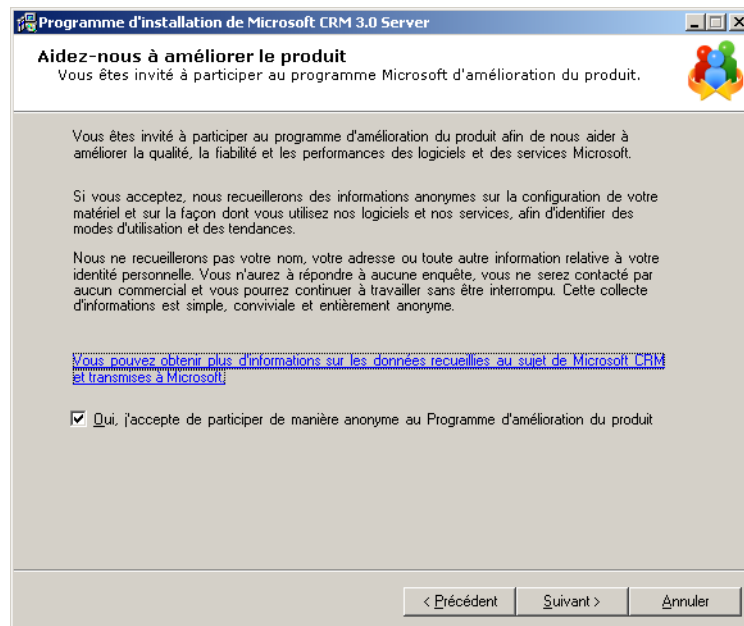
Programme d'installation de Microsoft CRM 3.0 Server

Aidez-nous à améliorer le produit
Vous êtes invité à participer au programme Microsoft d'amélioration du produit.

Vous êtes invité à participer au programme d'amélioration du produit afin de nous aider à améliorer la qualité, la fiabilité et les performances des logiciels et des services Microsoft.

Si vous acceptez, nous recueillerons des informations anonymes sur la configuration de votre matériel et sur la façon dont vous utilisez nos logiciels et nos services, afin d'identifier des modes d'utilisation et des tendances.

Nous ne recueillerons pas votre nom, votre adresse ou toute autre information relative à votre identité personnelle. Vous n'aurez à répondre à aucune enquête, vous ne serez contacté par aucun commercial et vous pourrez continuer à travailler sans être interrompu. Cette collecte d'informations est simple, conviviale et entièrement anonyme.

Vous pouvez obtenir plus d'informations sur les données recueillies au sujet de Microsoft CRM et transmises à Microsoft.

Oui, j'accepte de participer de manière anonyme au Programme d'amélioration du produit

< Précédent
Suivant >
Annuler